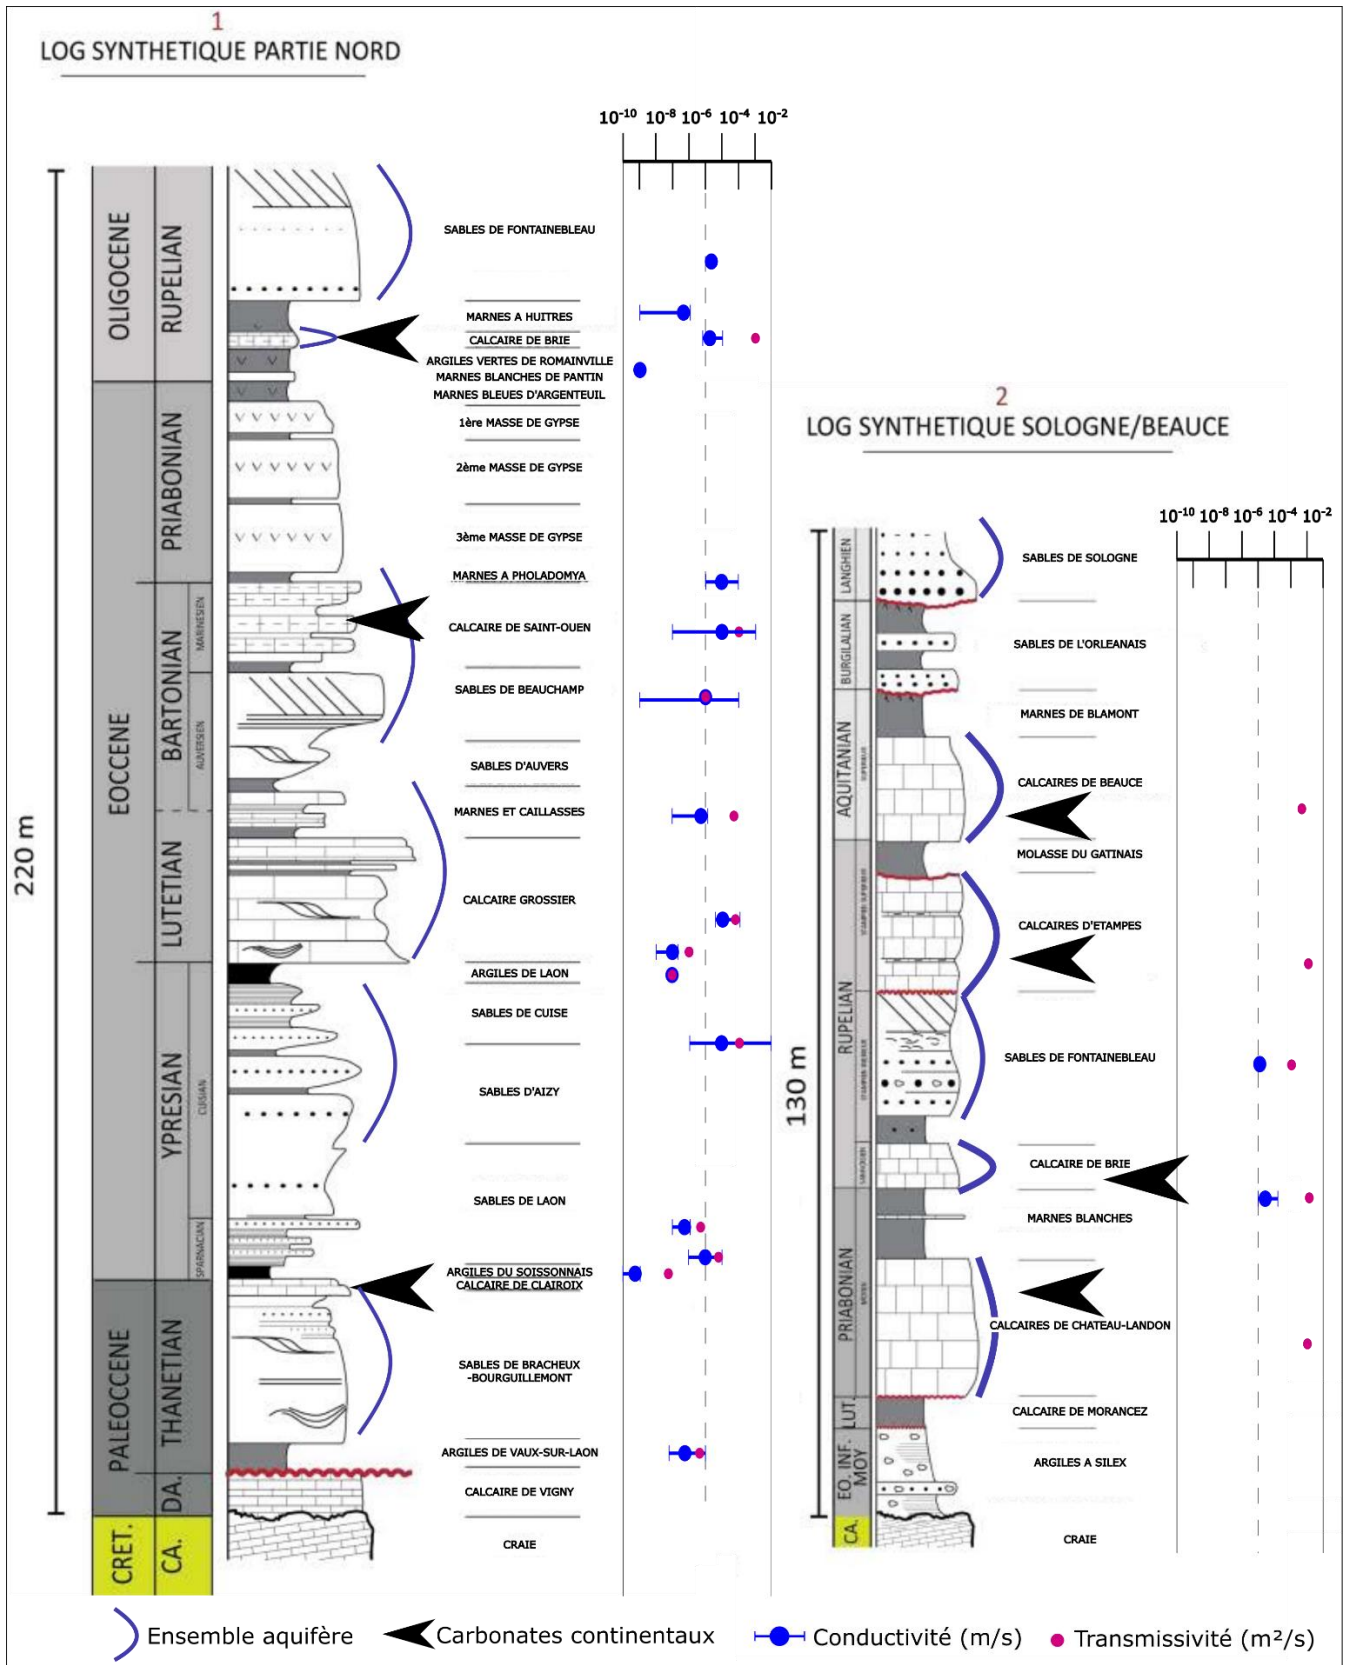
1
LOG SYNTHETIQUE PARTIE NORD

$10^{-10}$ $10^{-8}$ $10^{-6}$ $10^{-4}$ $10^{-2}$

220 m

OLIGOCENE
RUPELIAN
EOCCENE
PRIABONIAN
BARTONIAN
MARINESIEN
AUVERSIEN
LUTETIAN
YPRESIAN
CUISIAN
SPARNACIAN
PALEOCCENE
THANETIAN
DA.
CRET.
CA.

SABLES DE FONTAINEBLEAU
MARNES A HUITRES
CALCAIRE DE BRIE
ARGILES VERTES DE ROMAINVILLE
MARNES BLANCHES DE PANTIN
MARNES BLEUES D'ARGENTEUIL
1ère MASSE DE GYPSE
2ème MASSE DE GYPSE
3ème MASSE DE GYPSE
MARNES A PHOLADOMYA
CALCAIRE DE SAINT-OUEN
SABLES DE BEAUCHAMP
SABLES D'AUVERS
MARNES ET CAILLASSES
CALCAIRE GROSSIER
ARGILES DE LAON
SABLES DE CUISE
SABLES D'AIZY
SABLES DE LAON
ARGILES DU SOISSONNAIS
CALCAIRE DE CLAIROIX
SABLES DE BRACHEUX -BOURGUILLEMONT
ARGILES DE VAUX-SUR-LAON
CALCAIRE DE VIGNY
CRAIE

2
LOG SYNTHETIQUE SOLOGNE/BEAUCE

$10^{-10}$ $10^{-8}$ $10^{-6}$ $10^{-4}$ $10^{-2}$

130 m

LANGHIEN
BURGILALIAN
AQUITANIAN
RUPELIAN
PRIABONIAN
LUT.
EO. INF. MOY
CA.

SABLES DE SOLOGNE
SABLES DE L'ORLEANAIS
MARNES DE BLAMONT
CALCAIRES DE BEAUCE
MOLASSE DU GATINAIS
CALCAIRES D'ETAMPES
SABLES DE FONTAINEBLEAU
CALCAIRE DE BRIE
MARNES BLANCHES
CALCAIRES DE CHATEAU-LANDON
CALCAIRE DE MORANCEZ
ARGILES A SILEX
CRAIE

Ensemble aquifère
Carbonates continentaux
Conductivité (m/s)
Transmissivité (m²/s)